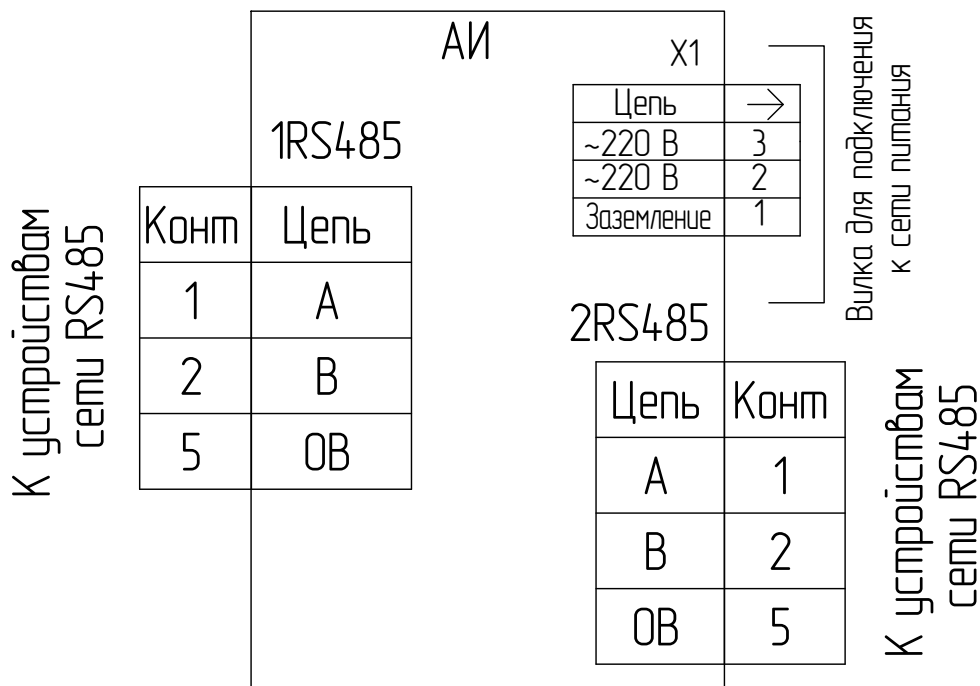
АИ

X1

| Цепь | → |
|---|---|
| ~220 В | 3 |
| ~220 В | 2 |
| Заземление | 1 |

Вилка для подключения к сети питания

1RS485

К устройствам сети RS485

| Конт | Цепь |
|---|---|
| 1 | A |
| 2 | B |
| 5 | 0В |

2RS485

| Цепь | Конт |
|---|---|
| A | 1 |
| B | 2 |
| 0В | 5 |

К устройствам сети RS485